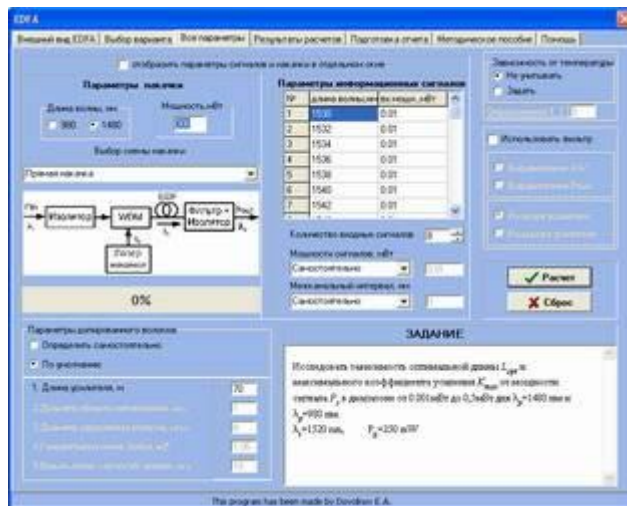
EDFA

Внешний вид EDFA | Выбор варианта | Все параметры | Результаты расчетов | Подготовка отчета | Методическое пособие | Помощь

отобразить параметры сигналов и накачки в отдельном окне

Параметры накачки

Длина волны, нм

980 1480

Мощность, мВт

100

Выбор схемы накачки

Прямая накачка

Pin λs Изолятор WDM EDF Фильтр + Изолятор Pout λs λp Лазер накачки

0%

Параметры информационных сигналов

| № | длина волны, нм | мощн., мВт |
|---|---|---|
| 1 | 1530 | 0.01 |
| 2 | 1532 | 0.01 |
| 3 | 1534 | 0.01 |
| 4 | 1536 | 0.01 |
| 5 | 1538 | 0.01 |
| 6 | 1540 | 0.01 |
| 7 | 1542 | 0.01 |

Количество входных сигналов 8

Мощность сигналов, мВт

Самостоятельно

Межканальный интервал, нм

Самостоятельно

Зависимость от температуры

Не учитывать

Задать

Использовать фильтр

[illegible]

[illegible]

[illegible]

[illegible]

Расчет

Сброс

Параметры допированного волокна

Определить самостоятельно

По умолчанию

1. Длина усилителя, м 70

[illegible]

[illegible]

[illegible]

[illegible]

ЗАДАНИЕ

Исследовать зависимость оптимальной длины $L_{opt}$ и максимального коэффициента усиления $K_{max}$ от входной мощности сигнала $P_s$ в диапазоне от 0.001мВт до 0,5мВт для $\lambda_s$=1480 нм и $\lambda_p$=980 нм.
$\lambda_s$=1520 нм, $P_p$=250 мВт

The program has been made by Dovzhov E.A.